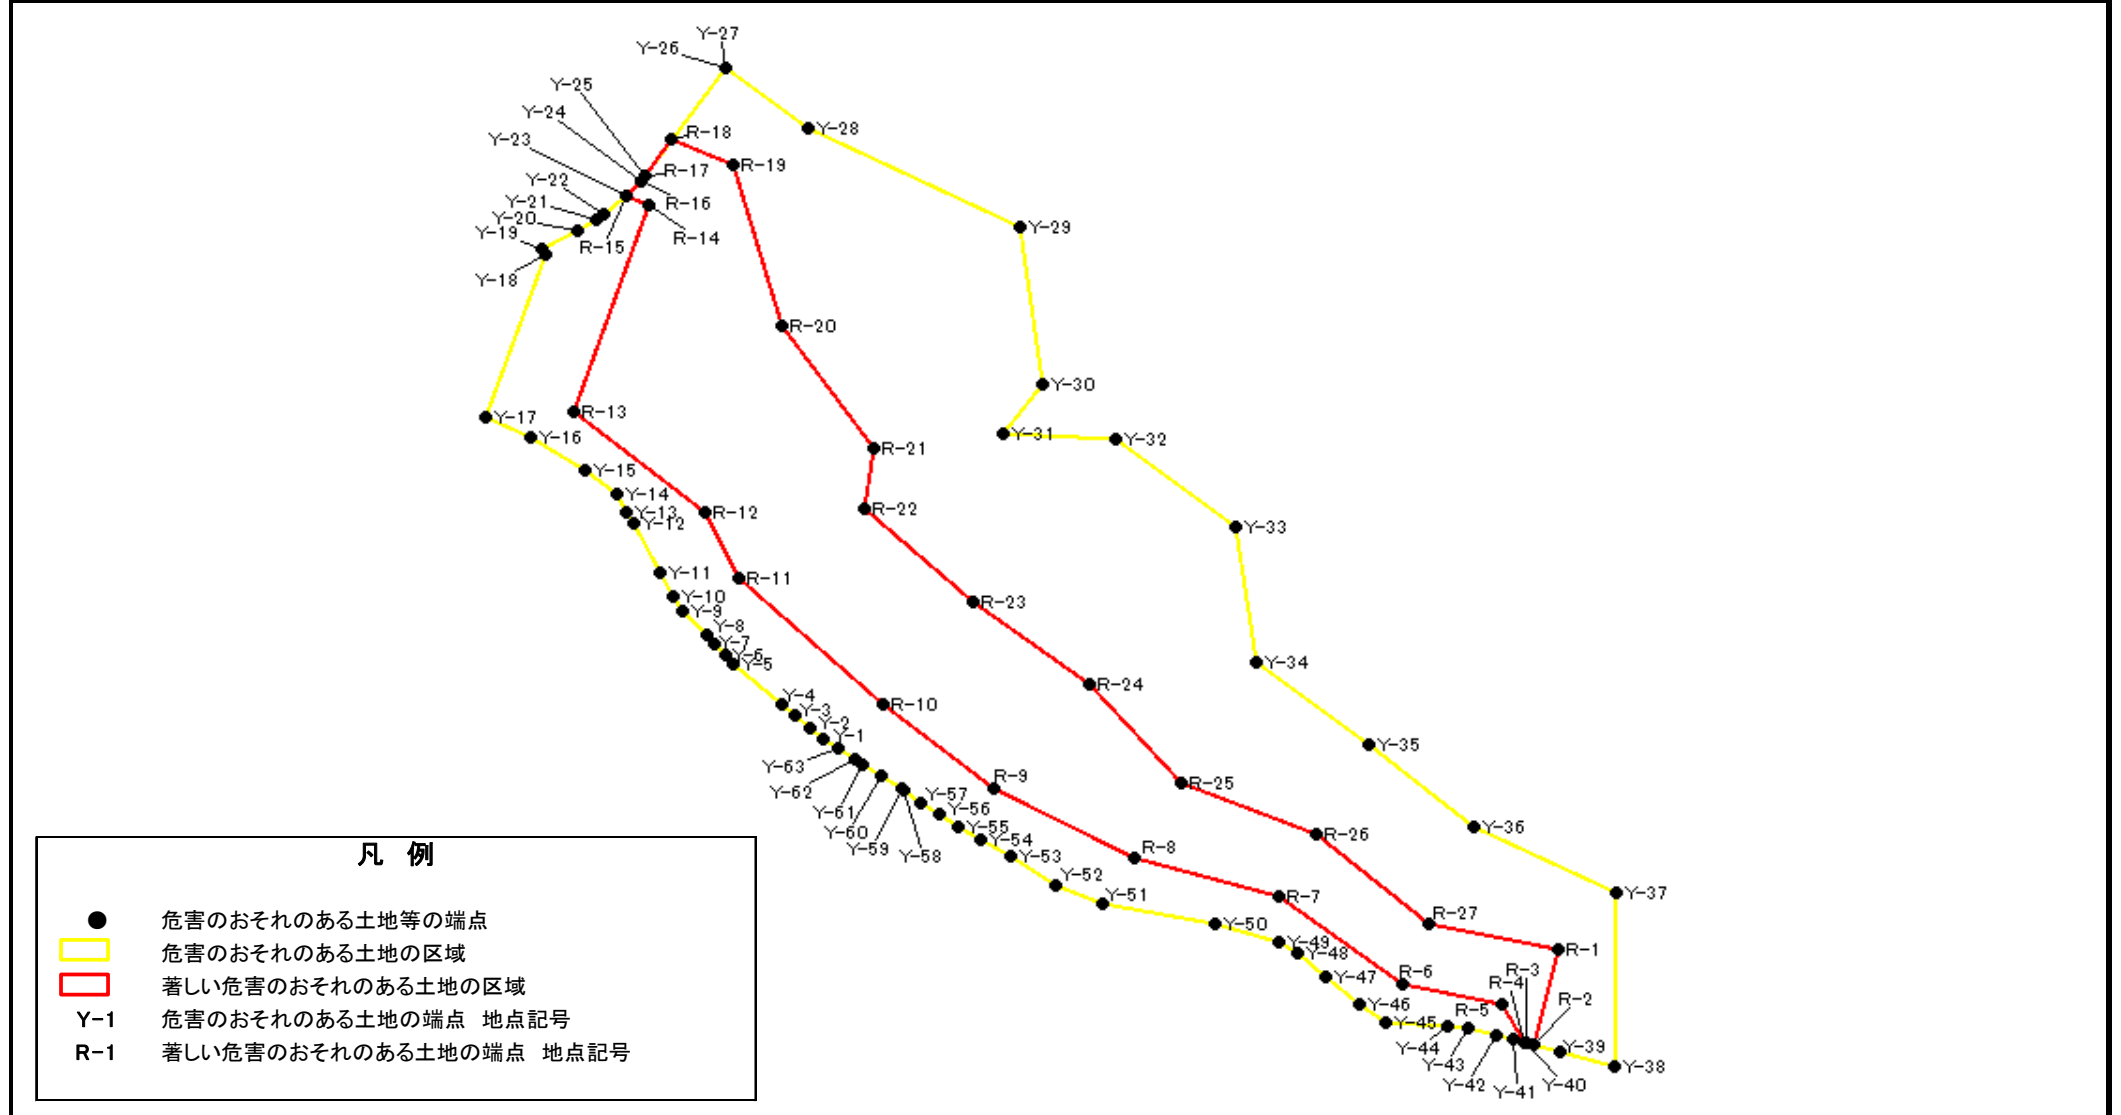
Y-27
Y-26
Y-25
Y-24
Y-23
Y-22
Y-21
Y-20
Y-19
Y-18
R-18
R-17
R-16
R-15
R-14
R-19
Y-28
Y-29
R-20
Y-30
Y-31
Y-32
Y-17
R-13
Y-16
Y-15
Y-14
Y-13
Y-12
R-12
R-21
R-22
Y-33
Y-11
R-11
Y-10
Y-9
Y-8
Y-7
Y-6
Y-5
R-23
Y-34
R-24
Y-4
Y-3
Y-2
Y-1
R-10
Y-35
Y-63
Y-62
Y-61
Y-60
Y-59
Y-58
Y-57
Y-56
Y-55
Y-54
Y-53
R-9
R-25
R-26
Y-36
R-8
Y-52
Y-51
R-7
Y-37
Y-50
Y-49
Y-48
R-27
R-1
Y-47
R-6
R-3
R-4
R-2
Y-46
R-5
Y-45
Y-44
Y-43
Y-42
Y-41
Y-40
Y-39
Y-38

凡　例

危害のおそれのある土地等の端点
危害のおそれのある土地の区域
著しい危害のおそれのある土地の区域
Y-1　危害のおそれのある土地の端点　地点記号
R-1　著しい危害のおそれのある土地の端点　地点記号